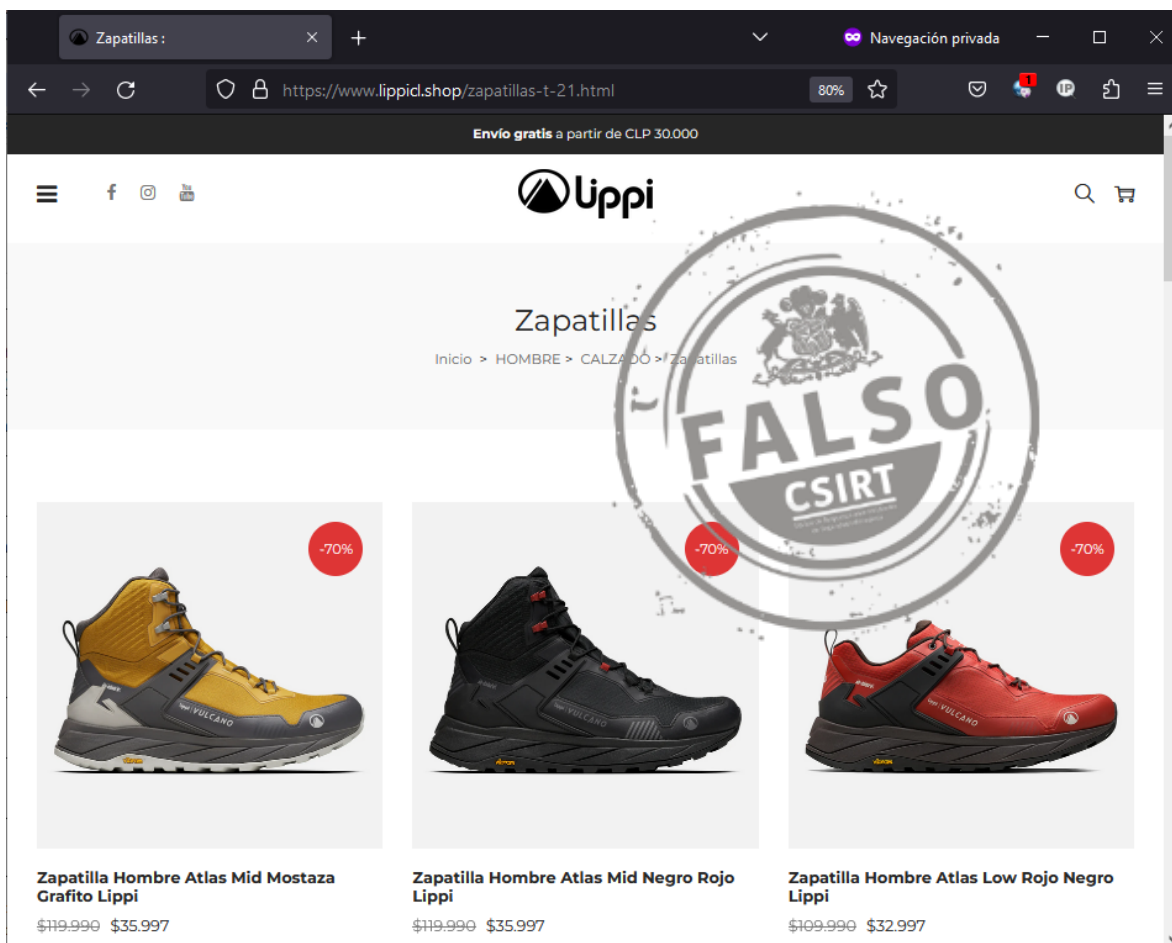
Zapatillas :

Navegación privada

https://www.lippicl.shop/zapatillas-t-21.html

80%

Envío gratis a partir de CLP 30.000

Lippi

Zapatillas

Inicio > HOMBRE > CALZADO > Zapatillas

FALSO
CSIRT

-70%

-70%

-70%

Zapatilla Hombre Atlas Mid Mostaza Grafito Lippi
$119.990 $35.997

Zapatilla Hombre Atlas Mid Negro Rojo Lippi
$119.990 $35.997

Zapatilla Hombre Atlas Low Rojo Negro Lippi
$109.990 $32.997